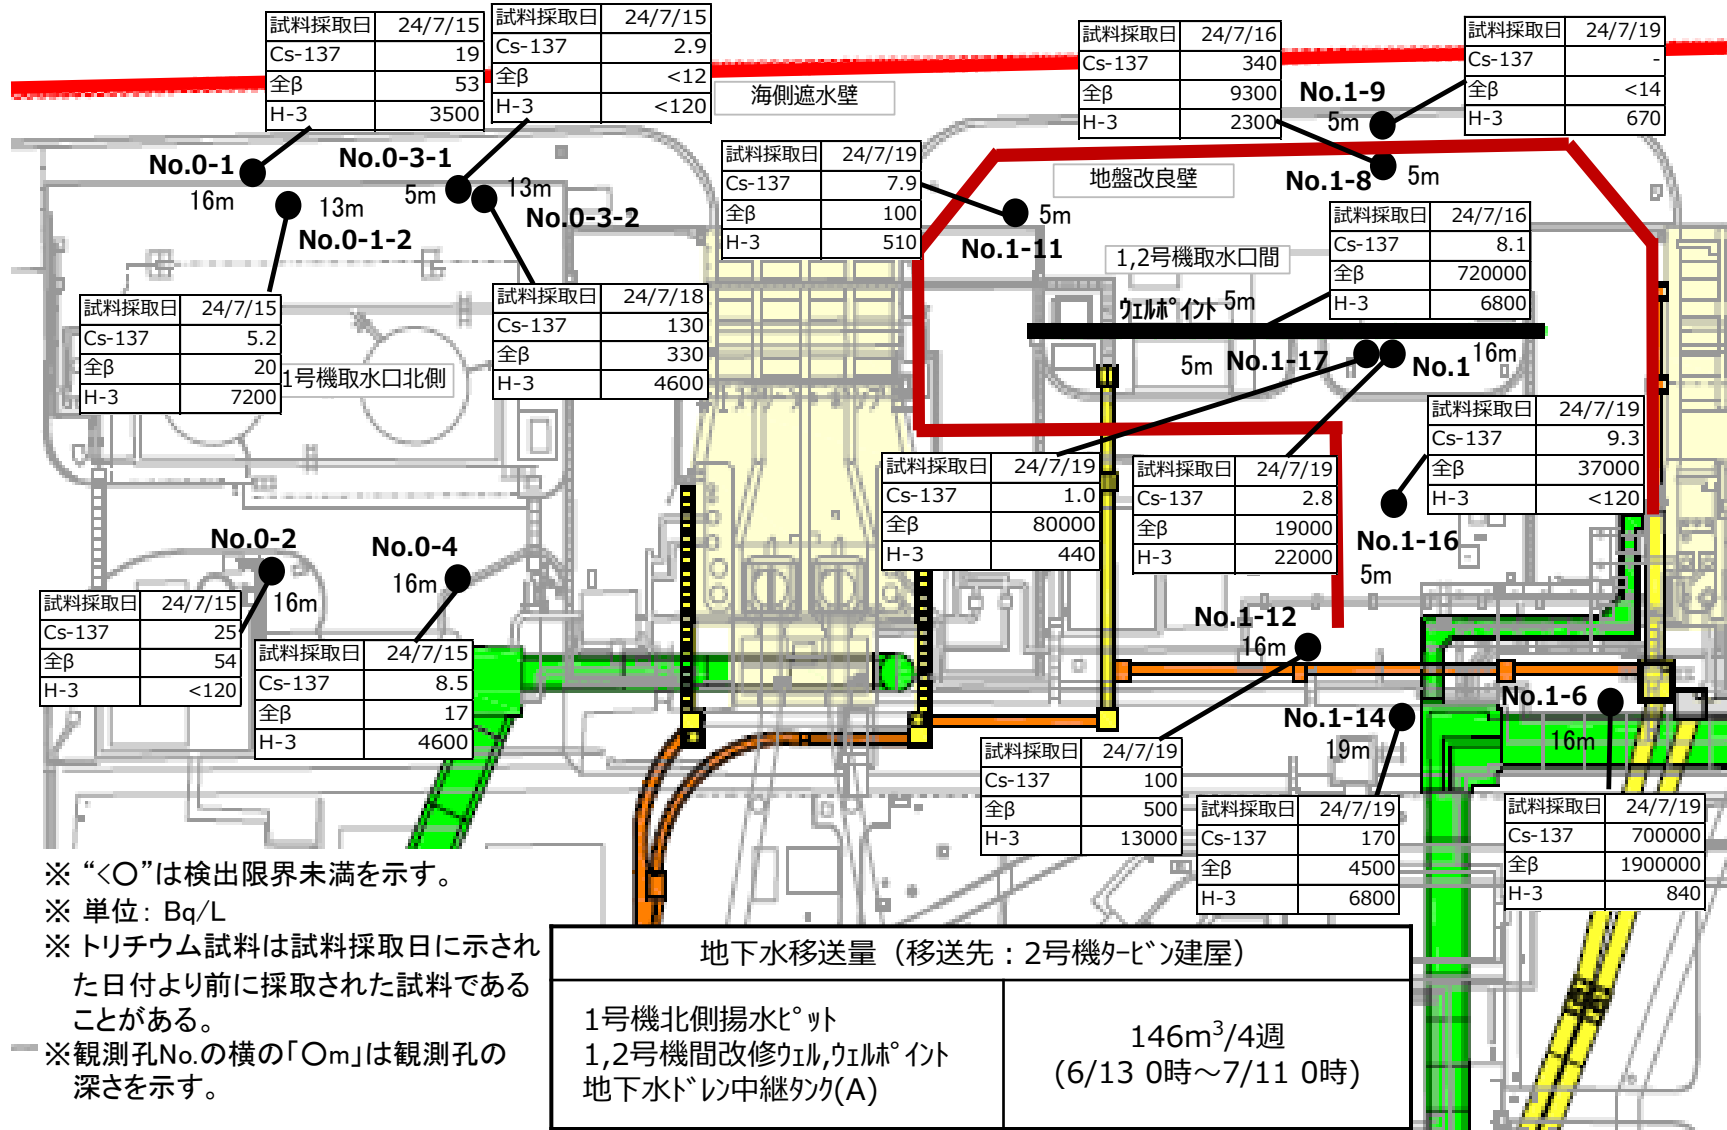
| 試料採取日 | 24/7/15 |
|---|---|
| Cs-137 | 19 |
| 全β | 53 |
| H-3 | 3500 |

| 試料採取日 | 24/7/15 |
|---|---|
| Cs-137 | 2.9 |
| 全β | <12 |
| H-3 | <120 |

海側遮水壁

| 試料採取日 | 24/7/16 |
|---|---|
| Cs-137 | 340 |
| 全β | 9300 |
| H-3 | 2300 |

| 試料採取日 | 24/7/19 |
|---|---|
| Cs-137 | - |
| 全β | <14 |
| H-3 | 670 |

No.1-9
5m

No.0-1
16m

No.0-3-1
5m
13m
13m
No.0-3-2

No.0-1-2

| 試料採取日 | 24/7/19 |
|---|---|
| Cs-137 | 7.9 |
| 全β | 100 |
| H-3 | 510 |

地盤改良壁

No.1-8
5m

5m
No.1-11

1,2号機取水口間

| 試料採取日 | 24/7/16 |
|---|---|
| Cs-137 | 8.1 |
| 全β | 720000 |
| H-3 | 6800 |

ｳｪﾙﾎﾟｲﾝﾄ 5m

| 試料採取日 | 24/7/15 |
|---|---|
| Cs-137 | 5.2 |
| 全β | 20 |
| H-3 | 7200 |

1号機取水口北側

| 試料採取日 | 24/7/18 |
|---|---|
| Cs-137 | 130 |
| 全β | 330 |
| H-3 | 4600 |

5m No.1-17
No.1 16m

| 試料採取日 | 24/7/19 |
|---|---|
| Cs-137 | 9.3 |
| 全β | 37000 |
| H-3 | <120 |

| 試料採取日 | 24/7/19 |
|---|---|
| Cs-137 | 1.0 |
| 全β | 80000 |
| H-3 | 440 |

| 試料採取日 | 24/7/19 |
|---|---|
| Cs-137 | 2.8 |
| 全β | 19000 |
| H-3 | 22000 |

No.1-16
5m

No.0-2
16m

No.0-4
16m

| 試料採取日 | 24/7/15 |
|---|---|
| Cs-137 | 25 |
| 全β | 54 |
| H-3 | <120 |

| 試料採取日 | 24/7/15 |
|---|---|
| Cs-137 | 8.5 |
| 全β | 17 |
| H-3 | 4600 |

No.1-12
16m

No.1-6
16m

No.1-14
19m

| 試料採取日 | 24/7/19 |
|---|---|
| Cs-137 | 100 |
| 全β | 500 |
| H-3 | 13000 |

| 試料採取日 | 24/7/19 |
|---|---|
| Cs-137 | 170 |
| 全β | 4500 |
| H-3 | 6800 |

| 試料採取日 | 24/7/19 |
|---|---|
| Cs-137 | 700000 |
| 全β | 1900000 |
| H-3 | 840 |

※ “<○”は検出限界未満を示す。
※ 単位：Bq/L
※ トリチウム試料は試料採取日に示された日付より前に採取された試料であることがある。
※観測孔No.の横の「○m」は観測孔の深さを示す。

| 地下水移送量（移送先：2号機ﾀｰﾋﾞﾝ建屋） | |
|---|---|
| 1号機北側揚水ﾋﾟｯﾄ<br>1,2号機間改修ｳｪﾙ,ｳｪﾙﾎﾟｲﾝﾄ<br>地下水ﾄﾞﾚﾝ中継ﾀﾝｸ(A) | $146m^3$/4週<br>(6/13 0時～7/11 0時) |